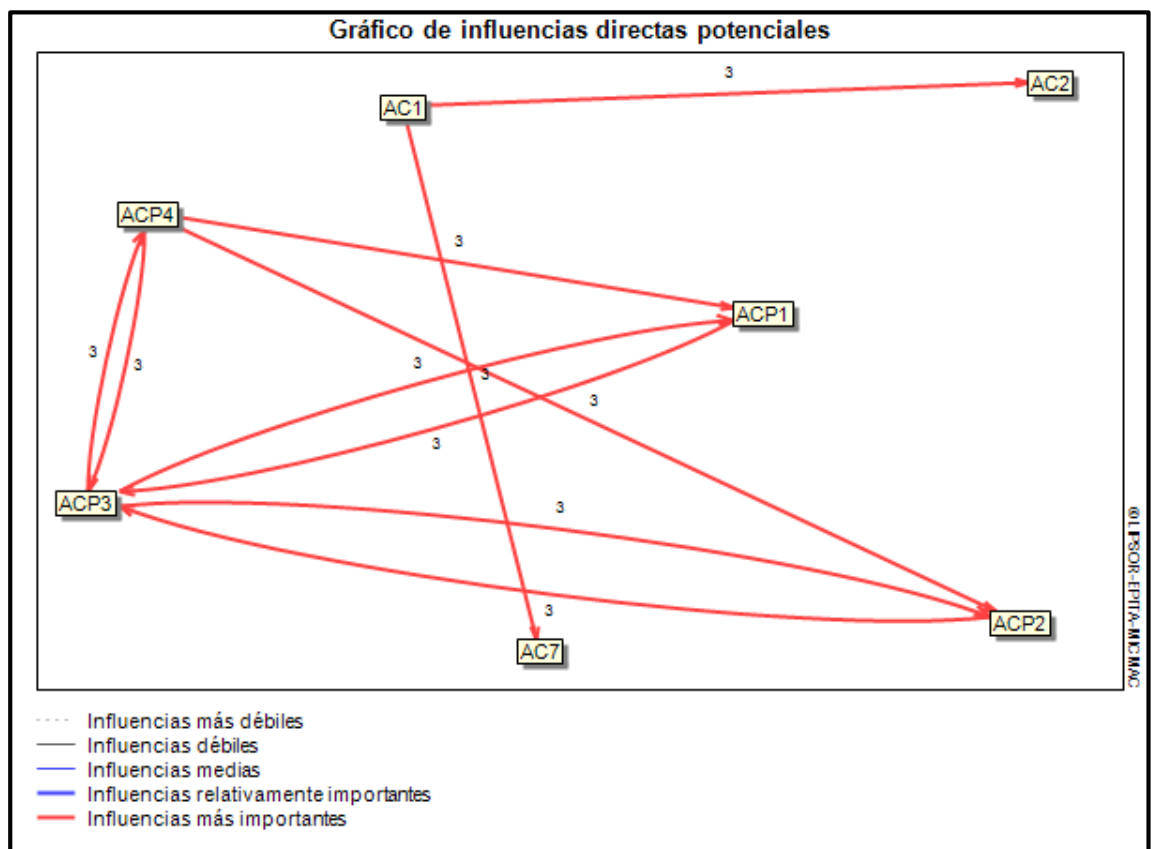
Gráfico de influencias directas potenciales

AC1
3
AC2
ACP4
3
ACP1
3
3
3
3
3
3
ACP3
3
3
ACP2
AC7

©LIPSOR-EPITA-MICMAC

Influencias más débiles
Influencias débiles
Influencias medias
Influencias relativamente importantes
Influencias más importantes